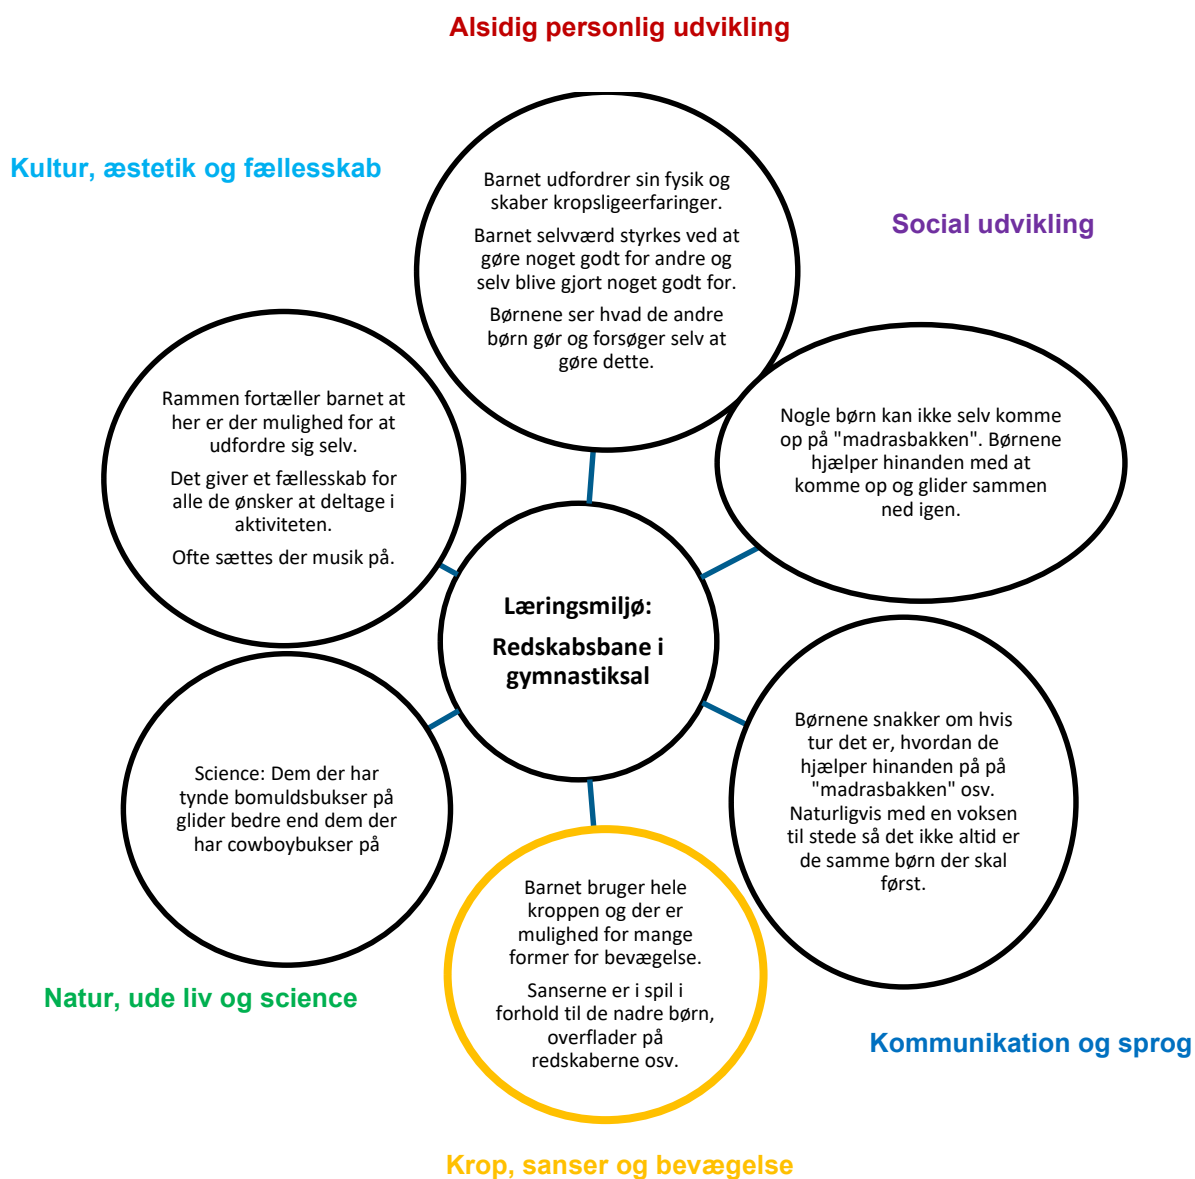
Alsidig personlig udvikling

Kultur, æstetik og fællesskab

Barnet udfordrer sin fysik og skaber kropsligeerfaringer.

Barnet selvværd styrkes ved at gøre noget godt for andre og selv blive gjort noget godt for.

Børnene ser hvad de andre børn gør og forsøger selv at gøre dette.

Social udvikling

Rammen fortæller barnet at her er der mulighed for at udfordre sig selv.

Det giver et fællesskab for alle de ønsker at deltage i aktiviteten.

Ofte sættes der musik på.

Nogle børn kan ikke selv komme op på "madrasbakken". Børnene hjælper hinanden med at komme op og glider sammen ned igen.

Læringsmiljø:

Redskabsbane i gymnastiksal

Science: Dem der har tynde bomuldsbukser på glider bedre end dem der har cowboybukser på

Børnene snakker om hvis tur det er, hvordan de hjælper hinanden på på "madrasbakken" osv. Naturligvis med en voksen til stede så det ikke altid er de samme børn der skal først.

Barnet bruger hele kroppen og der er mulighed for mange former for bevægelse.

Sanserne er i spil i forhold til de nadre børn, overflader på redskaberne osv.

Natur, ude liv og science

Kommunikation og sprog

Krop, sanser og bevægelse